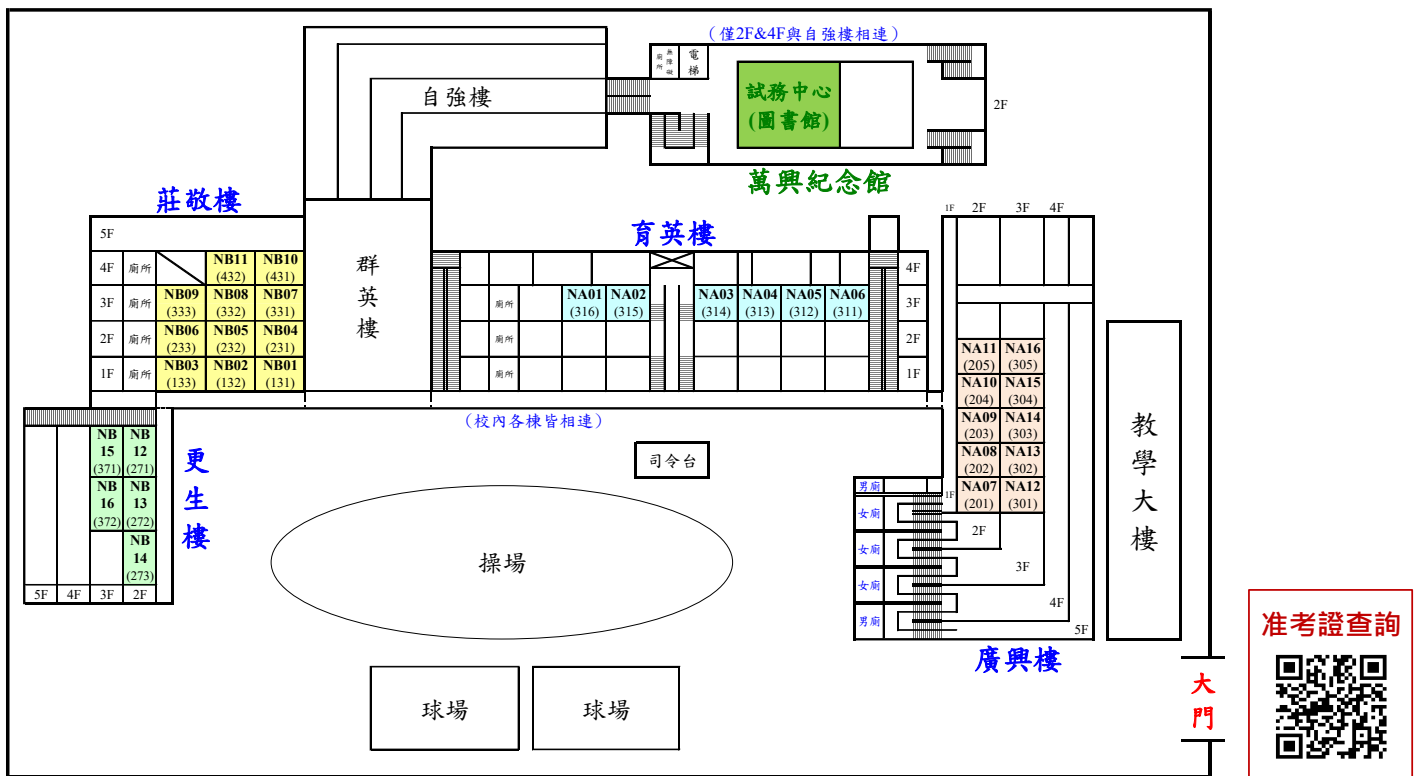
（僅2F&4F與自強樓相連）

無障礙廁所 電梯

試務中心
(圖書館)

2F

萬興紀念館

自強樓

莊敬樓

5F

| 4F | 廁所 | | NB11 (432) | NB10 (431) |
|---|---|---|---|---|
| 3F | 廁所 | NB09 (333) | NB08 (332) | NB07 (331) |
| 2F | 廁所 | NB06 (233) | NB05 (232) | NB04 (231) |
| 1F | 廁所 | NB03 (133) | NB02 (132) | NB01 (131) |

群英樓

育英樓

4F
3F 廁所 NA01 (316) NA02 (315) NA03 (314) NA04 (313) NA05 (312) NA06 (311) 3F
2F 廁所 2F
1F 廁所 1F
4F

1F 2F 3F 4F

| NA11 (205) | NA16 (305) |
|---|---|
| NA10 (204) | NA15 (304) |
| NA09 (203) | NA14 (303) |
| NA08 (202) | NA13 (302) |
| NA07 (201) | NA12 (301) |

1F
男廁
女廁
女廁
女廁
男廁
2F
3F
4F
5F

廣興樓

教學大樓

（校內各棟皆相連）

| NB 15 (371) | NB 12 (271) |
|---|---|
| NB 16 (372) | NB 13 (272) |
| | NB 14 (273) |

5F 4F 3F 2F

更生樓

司令台

操場

球場

球場

大門

准考證查詢